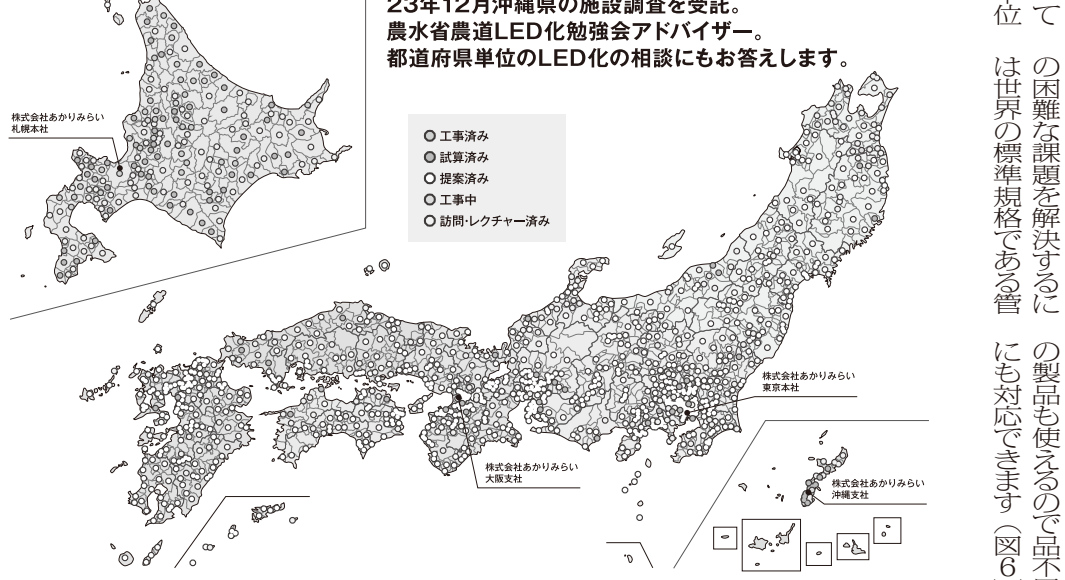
23年12月沖縄県の施設調査を受託。
農水省農道LED化勉強会アドバイザー。
都道府県単位のLED化の相談にもお答えします。

株式会社あかりみらい
札幌本社

○ 工事済み
○ 試算済み
○ 提案済み
○ 工事中
○ 訪問・レクチャー済み

株式会社あかりみらい
東京本社

株式会社あかりみらい
大阪支社

株式会社あかりみらい
沖縄支社

位　て

の困難な課題を解決するに
は世界の標準規格である管

の製品も使えるので品不
にも対応できます（図6